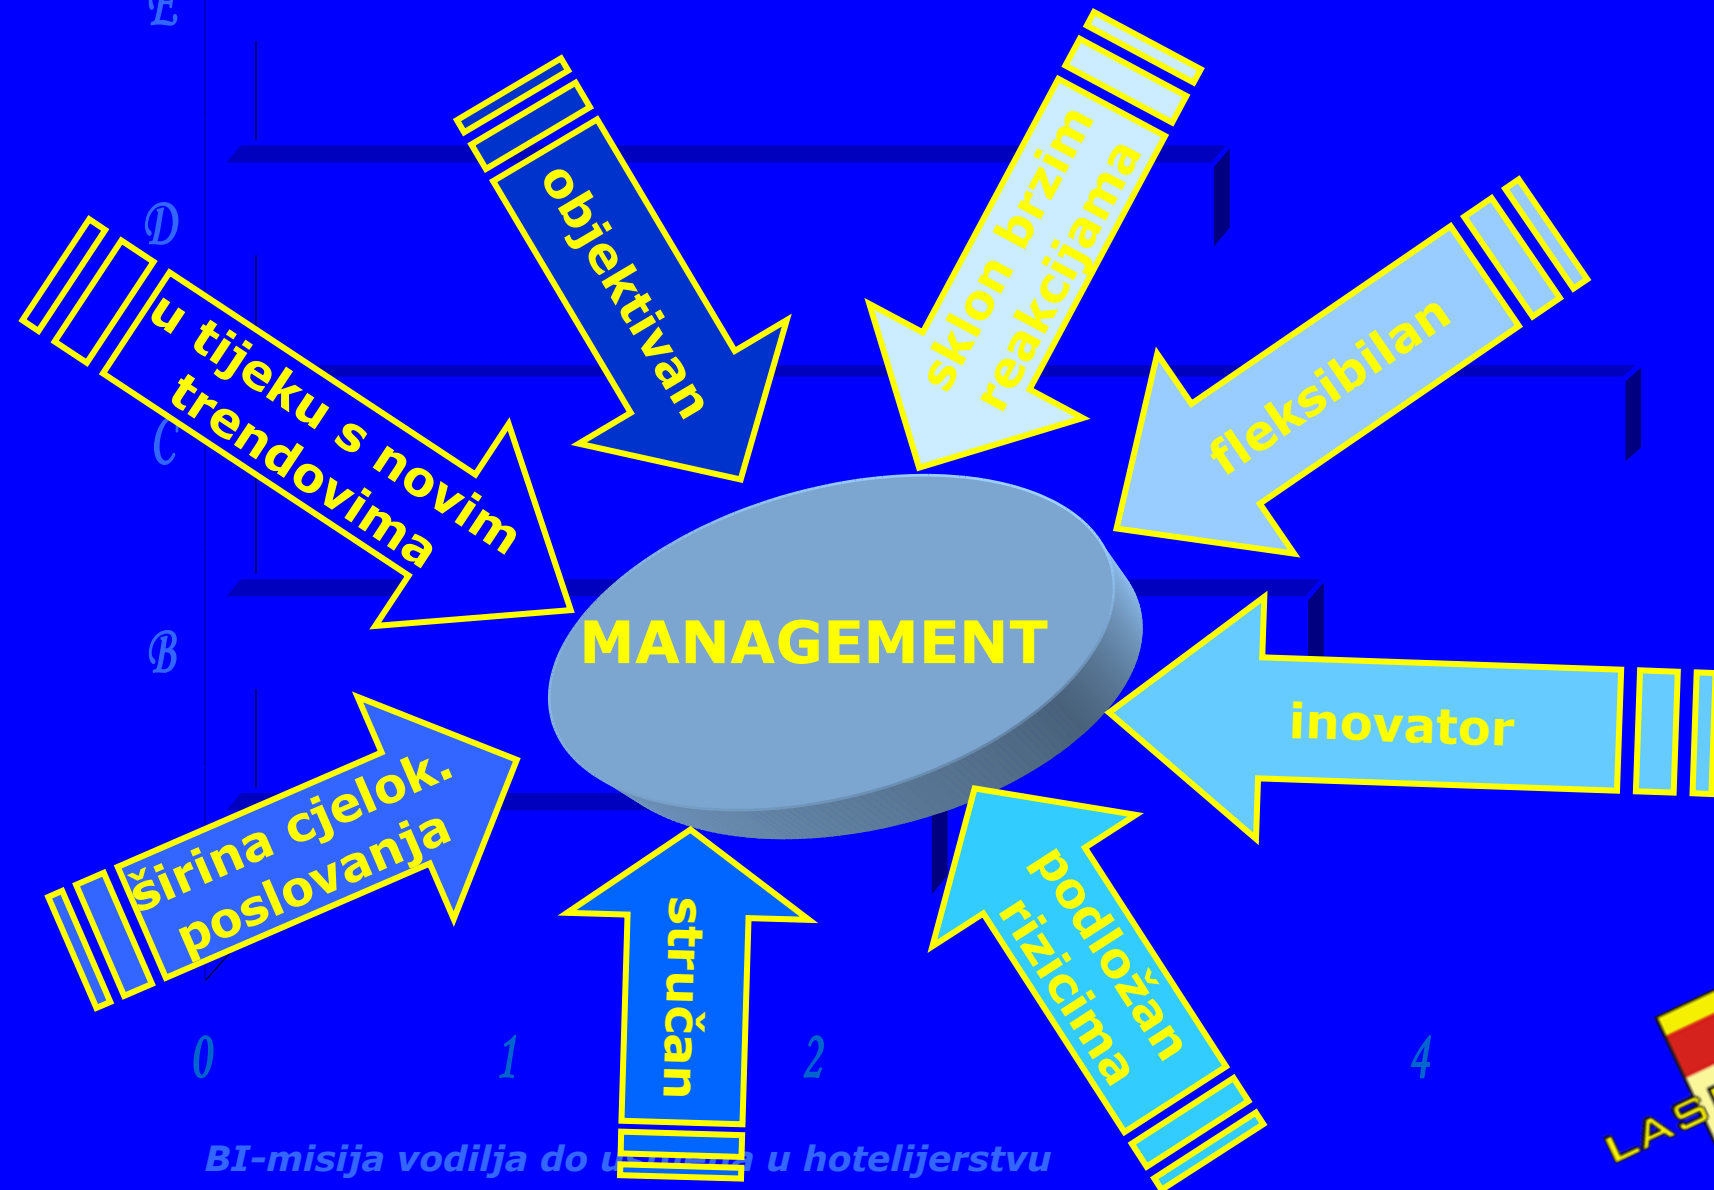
E

D

C

B

u tijeku s novim trendovima

objektivan

sklon brzim reakcijama

fleksibilan

MANAGEMENT

inovator

širina cjelok. poslovanja

stručan

podložan rizicima

0

1

2

4

BI-misija vodilja do u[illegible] u hotelijerstvu

LAS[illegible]